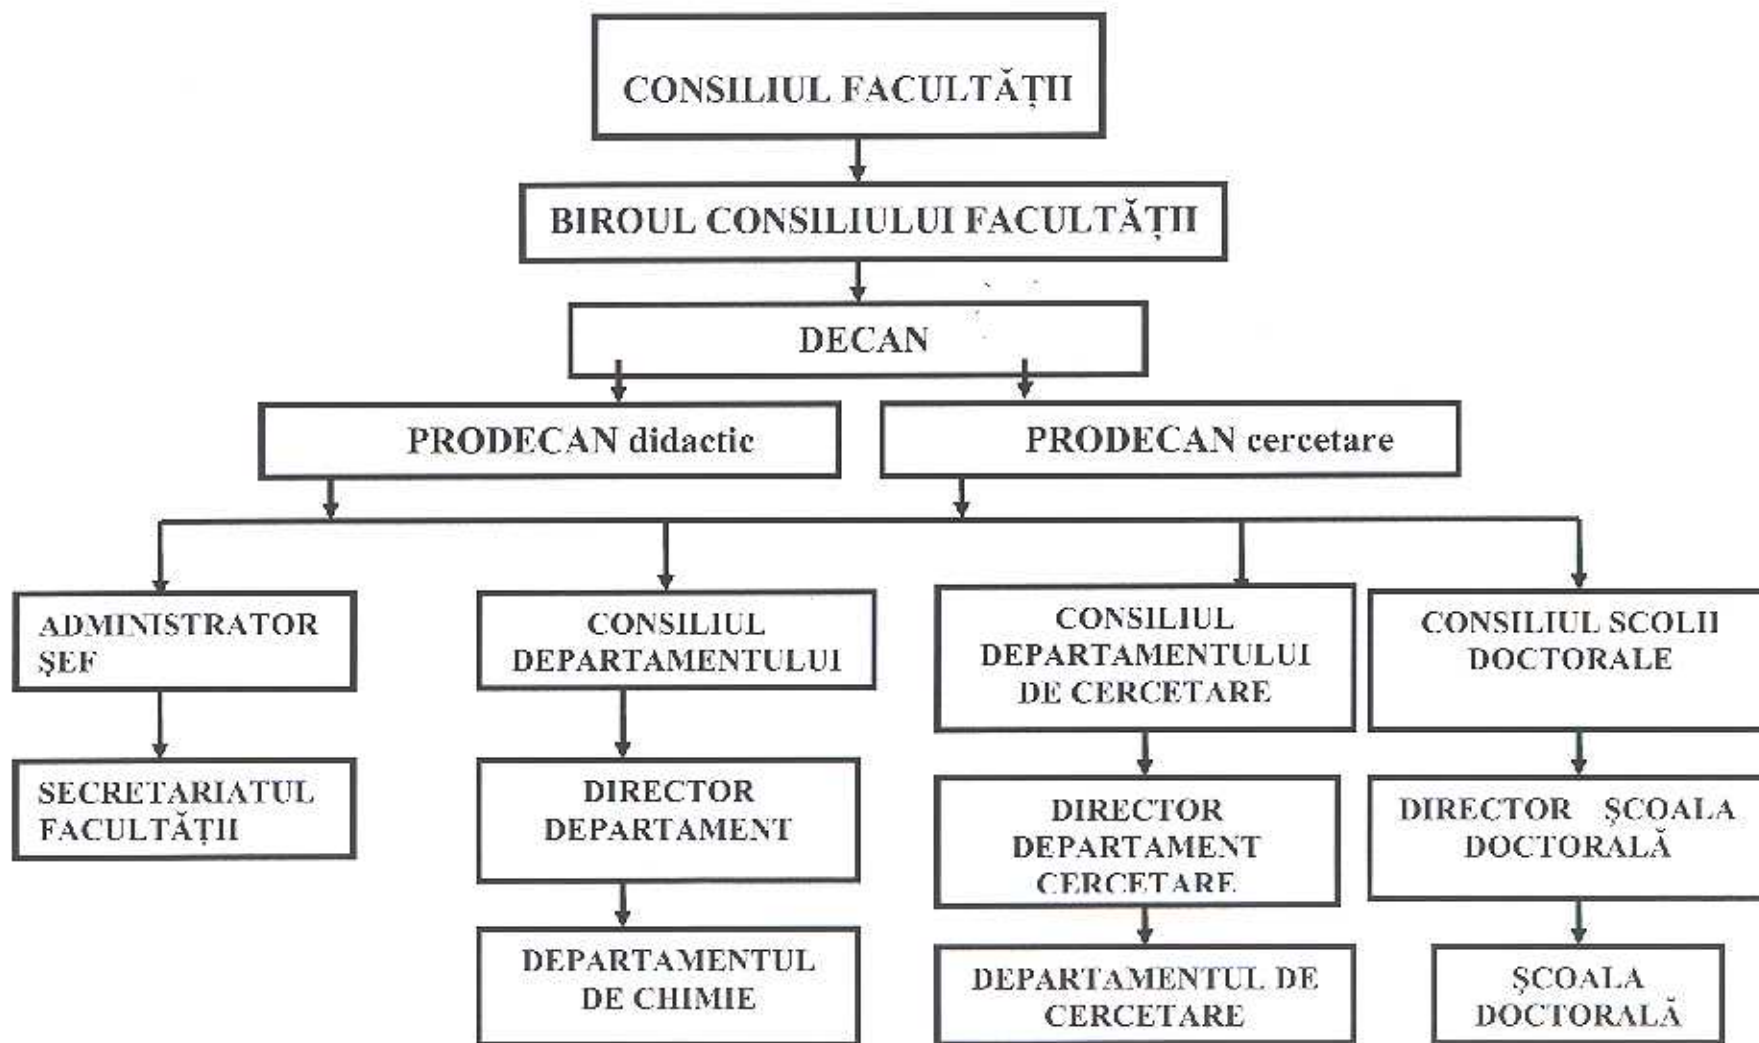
CONSILIUL FACULTĂȚII

BIROUL CONSILIULUI FACULTĂȚII

DECAN

PRODECAN didactic

PRODECAN cercetare

ADMINISTRATOR ȘEF

SECRETARIATUL FACULTĂȚII

CONSILIUL DEPARTAMENTULUI

DIRECTOR DEPARTAMENT

DEPARTAMENTUL DE CHIMIE

CONSILIUL DEPARTAMENTULUI DE CERCETARE

DIRECTOR DEPARTAMENT CERCETARE

DEPARTAMENTUL DE CERCETARE

CONSILIUL SCOLII DOCTORALE

DIRECTOR ȘCOALA DOCTORALĂ

ȘCOALA DOCTORALĂ